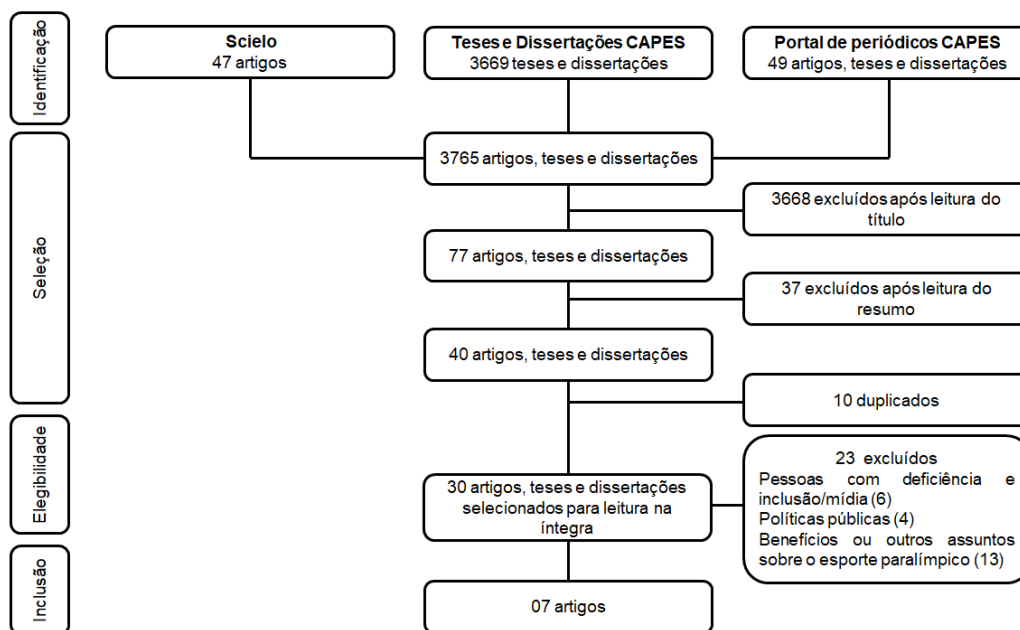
Identificação

Scielo
47 artigos

Teses e Dissertações CAPES
3669 teses e dissertações

Portal de periódicos CAPES
49 artigos, teses e dissertações

Seleção

3765 artigos, teses e dissertações

3668 excluídos após leitura do título

77 artigos, teses e dissertações

37 excluídos após leitura do resumo

40 artigos, teses e dissertações

10 duplicados

Elegibilidade

23 excluídos
Pessoas com deficiência e inclusão/mídia (6)
Políticas públicas (4)
Benefícios ou outros assuntos sobre o esporte paralímpico (13)

30 artigos, teses e dissertações selecionados para leitura na íntegra

Inclusão

07 artigos